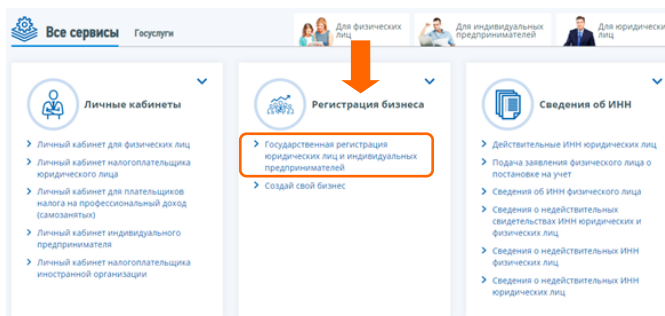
Все сервисы Госуслуги

Для физических лиц

Для индивидуальных предпринимателей

Для юридических

Личные кабинеты

Личный кабинет для физических лиц

Личный кабинет налогоплательщика юридического лица

Личный кабинет для плательщиков налога на профессиональный доход (самозанятых)

Личный кабинет индивидуального предпринимателя

Личный кабинет налогоплательщика иностранной организации

Регистрация бизнеса

Государственная регистрация юридических лиц и индивидуальных предпринимателей

Создай свой бизнес

Сведения об ИНН

Действительные ИНН юридических лиц

Подача заявления физического лица о постановке на учет

Сведения об ИНН физического лица

Сведения о недействительных свидетельствах ИНН юридических и физических лиц

Сведения о недействительных ИНН физических лиц

Сведения о недействительных ИНН юридических лиц